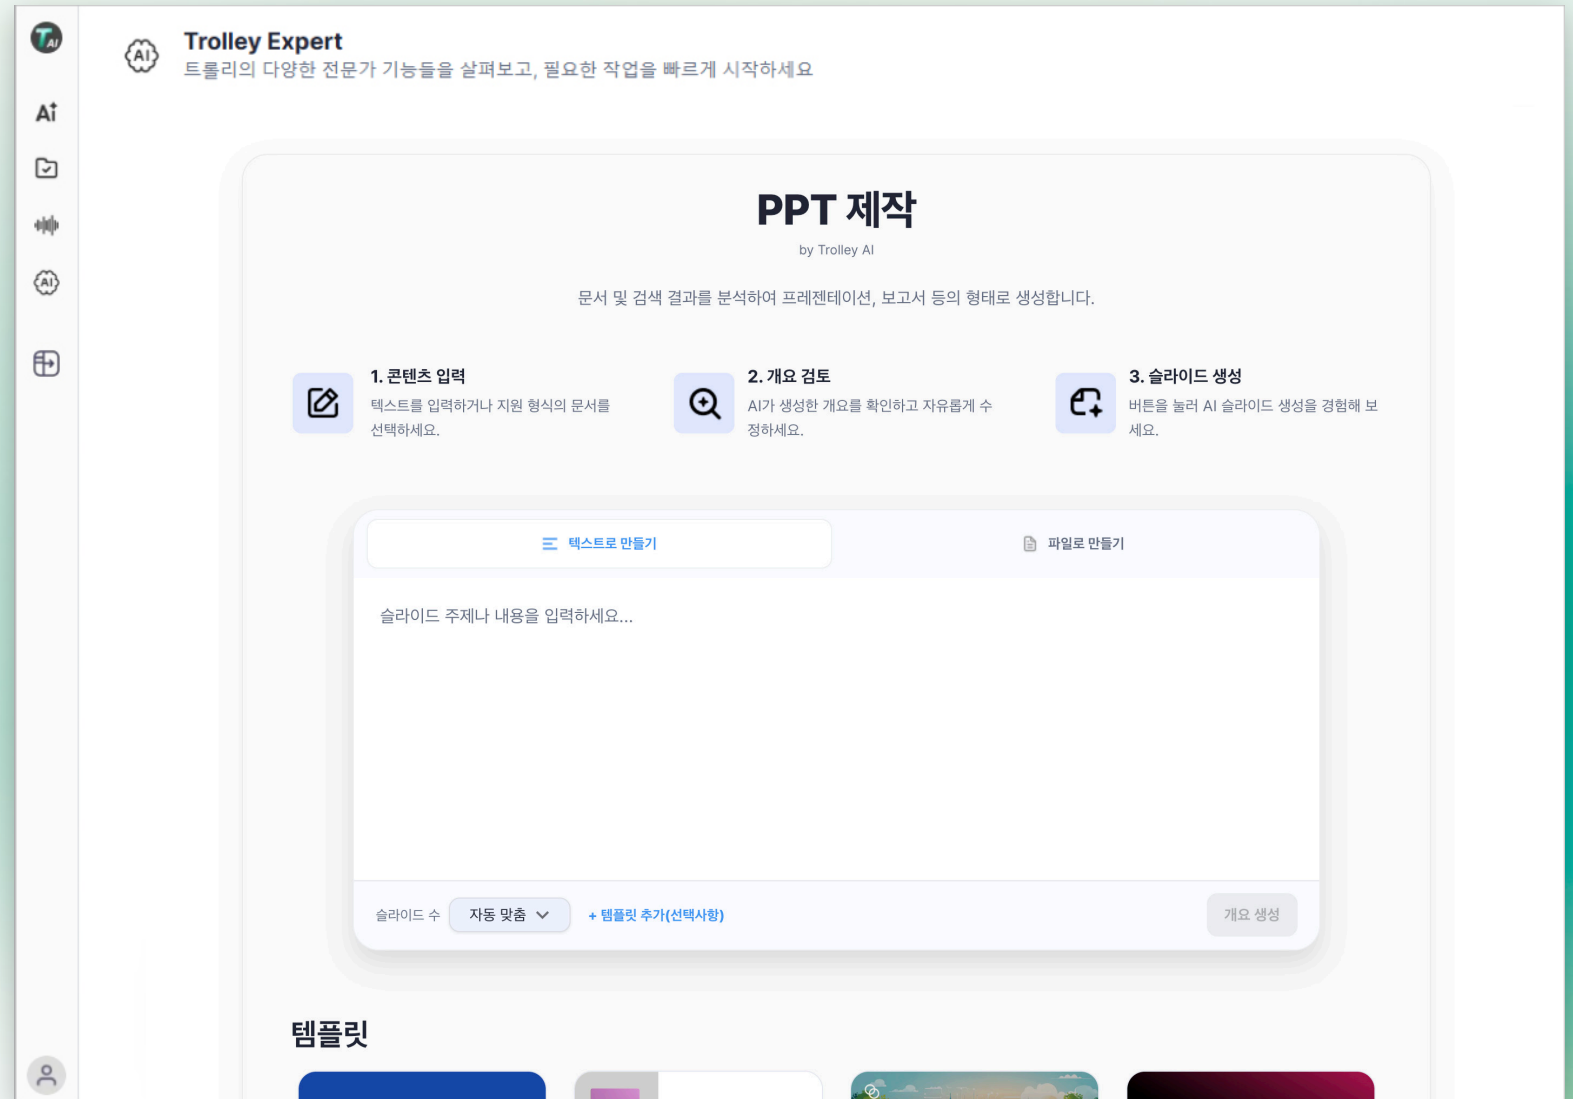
AI

Trolley Expert
트롤리의 다양한 전문가 기능들을 살펴보고, 필요한 작업을 빠르게 시작하세요

PPT 제작
by Trolley AI

문서 및 검색 결과를 분석하여 프레젠테이션, 보고서 등의 형태로 생성합니다.

1. 콘텐츠 입력
텍스트를 입력하거나 지원 형식의 문서를 선택하세요.

2. 개요 검토
AI가 생성한 개요를 확인하고 자유롭게 수정하세요.

3. 슬라이드 생성
버튼을 눌러 AI 슬라이드 생성을 경험해 보세요.

텍스트로 만들기
파일로 만들기

슬라이드 주제나 내용을 입력하세요...

슬라이드 수 자동 맞춤
+ 템플릿 추가(선택사항)
개요 생성

템플릿